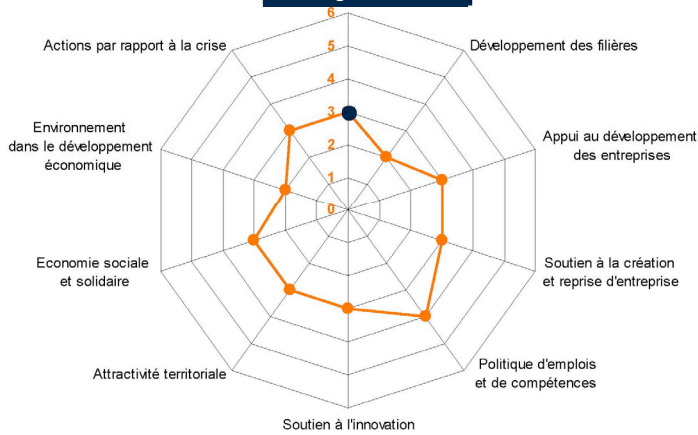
6
5
4
3
2
1
0

Actions par rapport à la crise

Développement des filières

Environnement dans le développement économique

Appui au développement des entreprises

Economie sociale et solidaire

Soutien à la création et reprise d'entreprise

Attractivité territoriale

Politique d'emplois et de compétences

Soutien à l'innovation